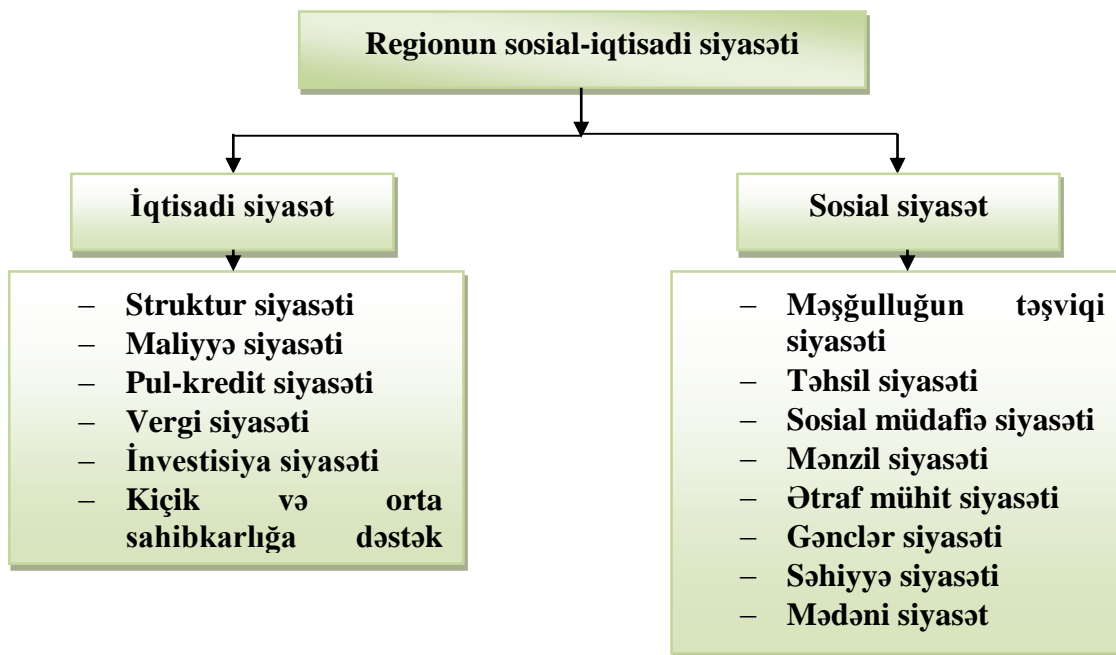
Regionun sosial-iqtisadi siyasəti

İqtisadi siyasət

Sosial siyasət

– Struktur siyasəti
– Maliyyə siyasəti
– Pul-kredit siyasəti
– Vergi siyasəti
– İnvestisiya siyasəti
– Kiçik və orta sahibkarlığa dəstək

– Məşğulluğun təşviqi siyasəti
– Təhsil siyasəti
– Sosial müdafiə siyasəti
– Mənzil siyasəti
– Ətraf mühit siyasəti
– Gənclər siyasəti
– Səhiyyə siyasəti
– Mədəni siyasət